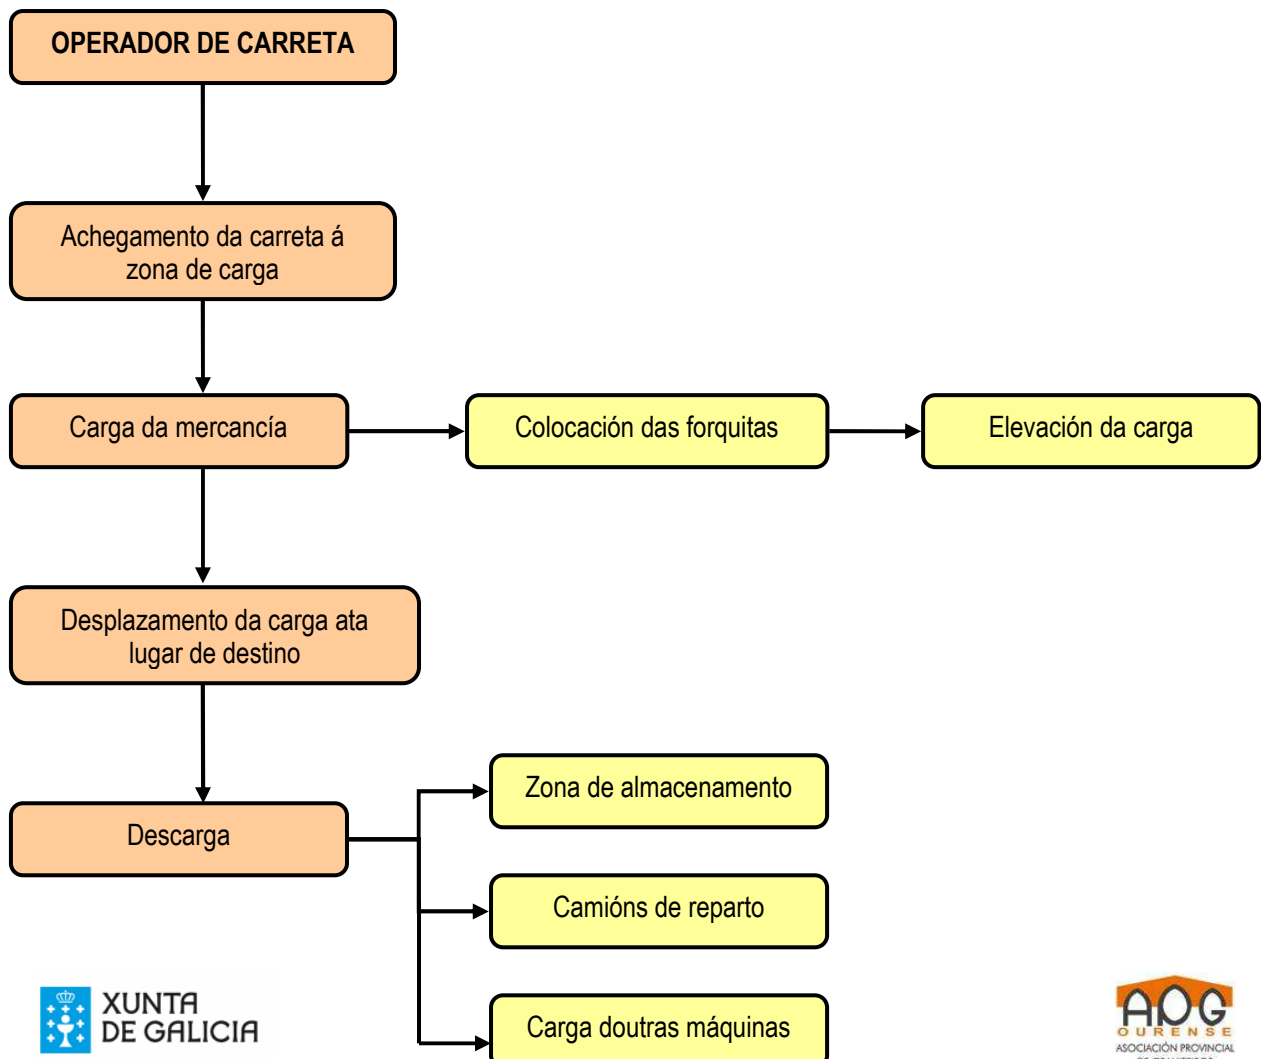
OPERADOR DE CARRETA

Achegamento da carreta á zona de carga

Carga da mercancía

Colocación das forquitas

Elevación da carga

Desplazamento da carga ata lugar de destino

Descarga

Zona de almacenamento

Camións de reparto

Carga doutras máquinas

XUNTA DE GALICIA

APG
OURENSE
ASOCIACIÓN PROVINCIAL
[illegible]